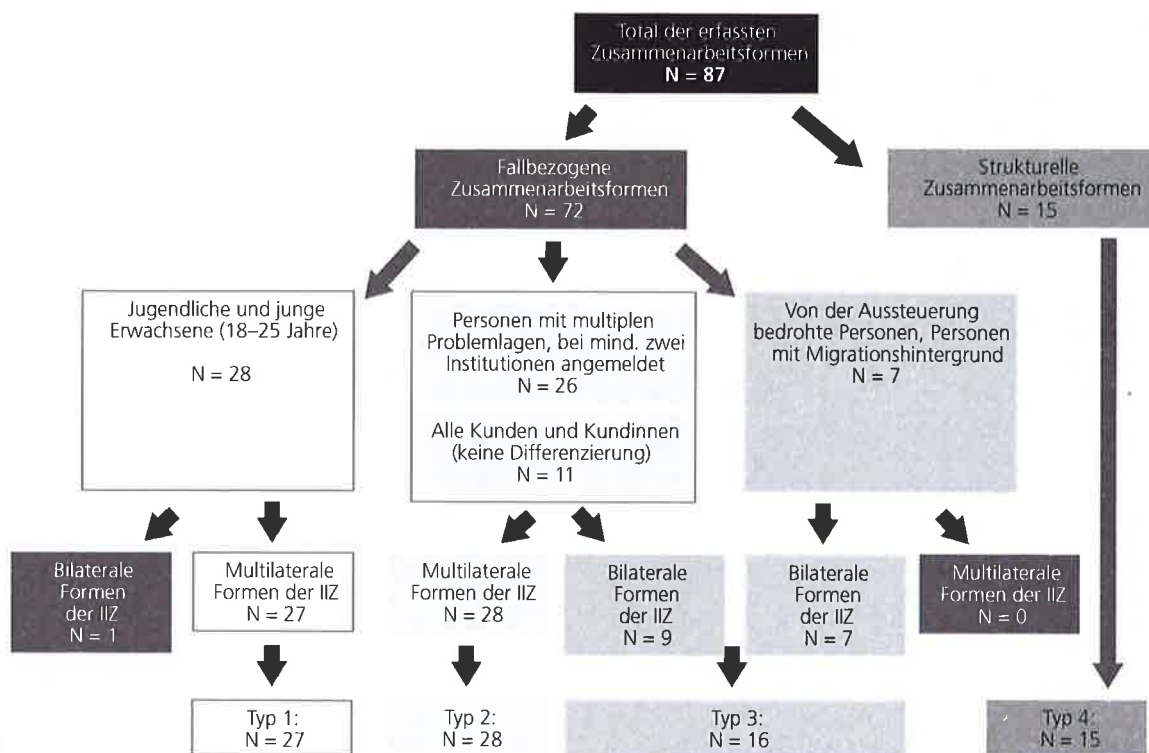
Total der erfassten Zusammenarbeitsformen
N = 87

Fallbezogene Zusammenarbeitsformen
N = 72

Strukturelle Zusammenarbeitsformen
N = 15

Jugendliche und junge Erwachsene (18–25 Jahre)

N = 28

Personen mit multiplen Problemlagen, bei mind. zwei Institutionen angemeldet
N = 26

Alle Kunden und Kundinnen (keine Differenzierung)
N = 11

Von der Aussteuerung bedrohte Personen, Personen mit Migrationshintergrund
N = 7

Bilaterale Formen der IIZ
N = 1

Multilaterale Formen der IIZ
N = 27

Multilaterale Formen der IIZ
N = 28

Bilaterale Formen der IIZ
N = 9

Bilaterale Formen der IIZ
N = 7

Multilaterale Formen der IIZ
N = 0

Typ 1:
N = 27

Typ 2:
N = 28

Typ 3:
N = 16

Typ 4:
N = 15